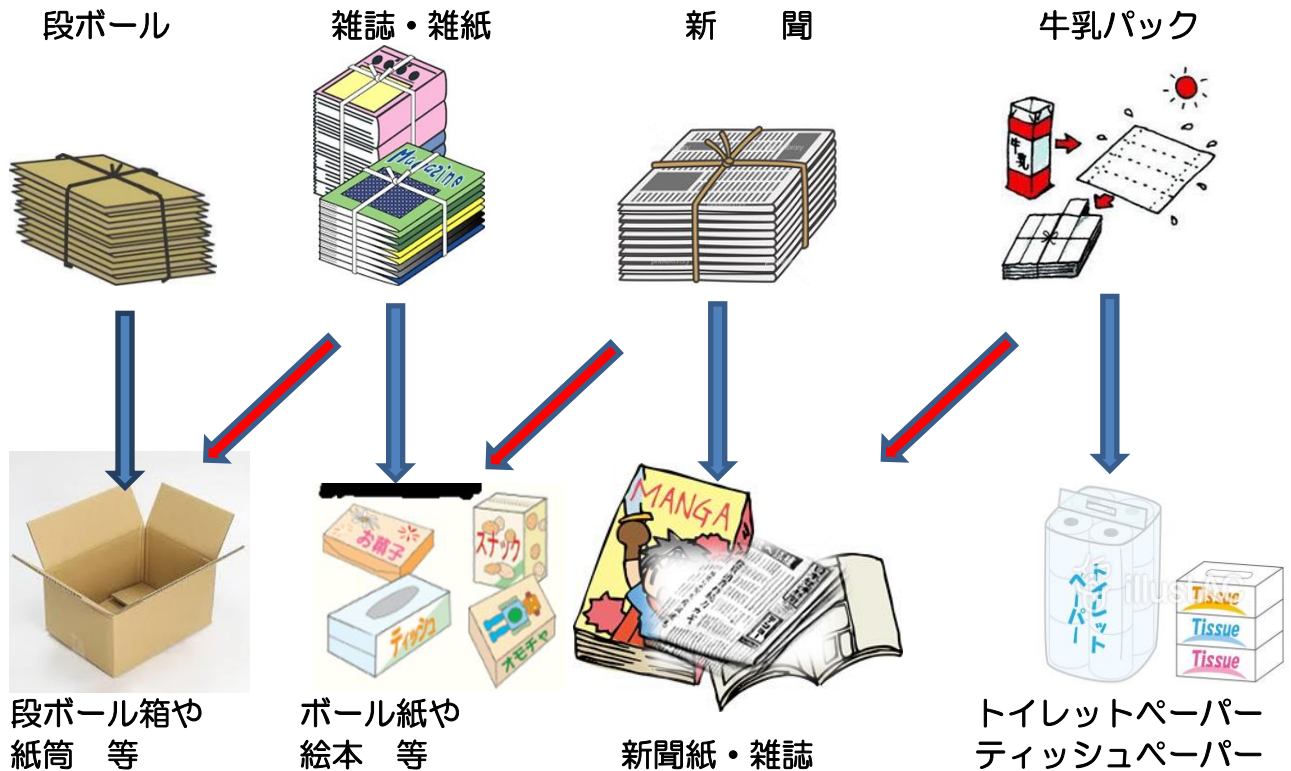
段ボール

雑誌・雑紙

新　　聞

牛乳パック

牛乳

Magazine

MANGA

お菓子

スナック

ティッシュ

オモチャ

トイレットペーパー

Tissue

Tissue

Tissue

illust AC

段ボール箱や
紙筒　等

ボール紙や
絵本　等

新聞紙・雑誌

トイレットペーパー
ティッシュペーパー